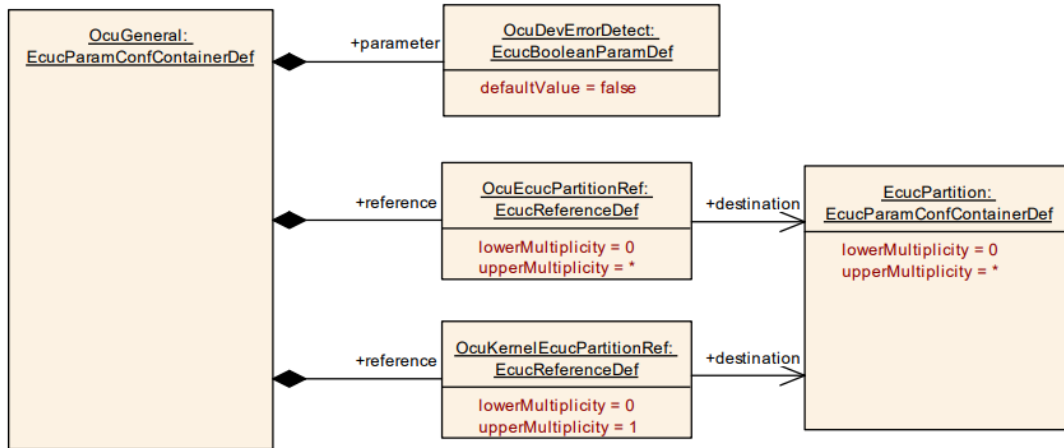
OcuGeneral:
EcucParamConfContainerDef

+parameter

OcuDevErrorDetect:
EcucBooleanParamDef

defaultValue = false

+reference

OcuEcucPartitionRef:
EcucReferenceDef

lowerMultiplicity = 0
upperMultiplicity = *

+destination

EcucPartition:
EcucParamConfContainerDef

lowerMultiplicity = 0
upperMultiplicity = *

+reference

OcuKernelEcucPartitionRef:
EcucReferenceDef

lowerMultiplicity = 0
upperMultiplicity = 1

+destination